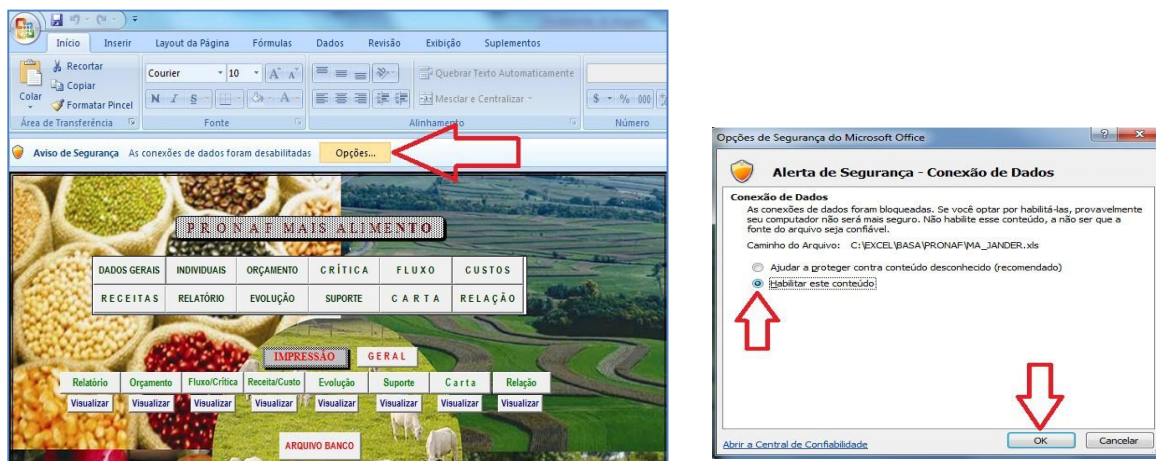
Início Inserir Layout da Página Fórmulas Dados Revisão Exibição Suplementos

Recortar
Copiar
Colar
Formatar Pincel
Área de Transferência

Courier 10
N I S
Fonte

Quebrar Texto Automaticamente
Mesclar e Centralizar
Alinhamento

Número

Aviso de Segurança As conexões de dados foram desabilitadas Opções...

PRONAF MAIS ALIMENTO

| DADOS GERAIS | INDIVIDUAIS | ORÇAMENTO | CRÍTICA | FLUXO | CUSTOS |
|---|---|---|---|---|---|
| RECEITAS | RELATÓRIO | EVOLUÇÃO | SUPORTE | CARTA | RELAÇÃO |

IMPRESSÃO GERAL

| Relatório | Orçamento | Fluxo/Crítica | Receita/Custo | Evolução | Suporte | Carta | Relação |
|---|---|---|---|---|---|---|---|
| Visualizar | Visualizar | Visualizar | Visualizar | Visualizar | Visualizar | Visualizar | Visualizar |

ARQUIVO BANCO

Opções de Segurança do Microsoft Office

Alerta de Segurança - Conexão de Dados

Conexão de Dados
As conexões de dados foram bloqueadas. Se você optar por habilitá-las, provavelmente seu computador não será mais seguro. Não habilite esse conteúdo, a não ser que a fonte do arquivo seja confiável.

Caminho do Arquivo: C:\EXCEL\BASA\PRONAF\MA_JANDER.xls

Ajudar a proteger contra conteúdo desconhecido (recomendado)
Habilitar este conteúdo

Abrir a Central de Confiabilidade
OK Cancelar